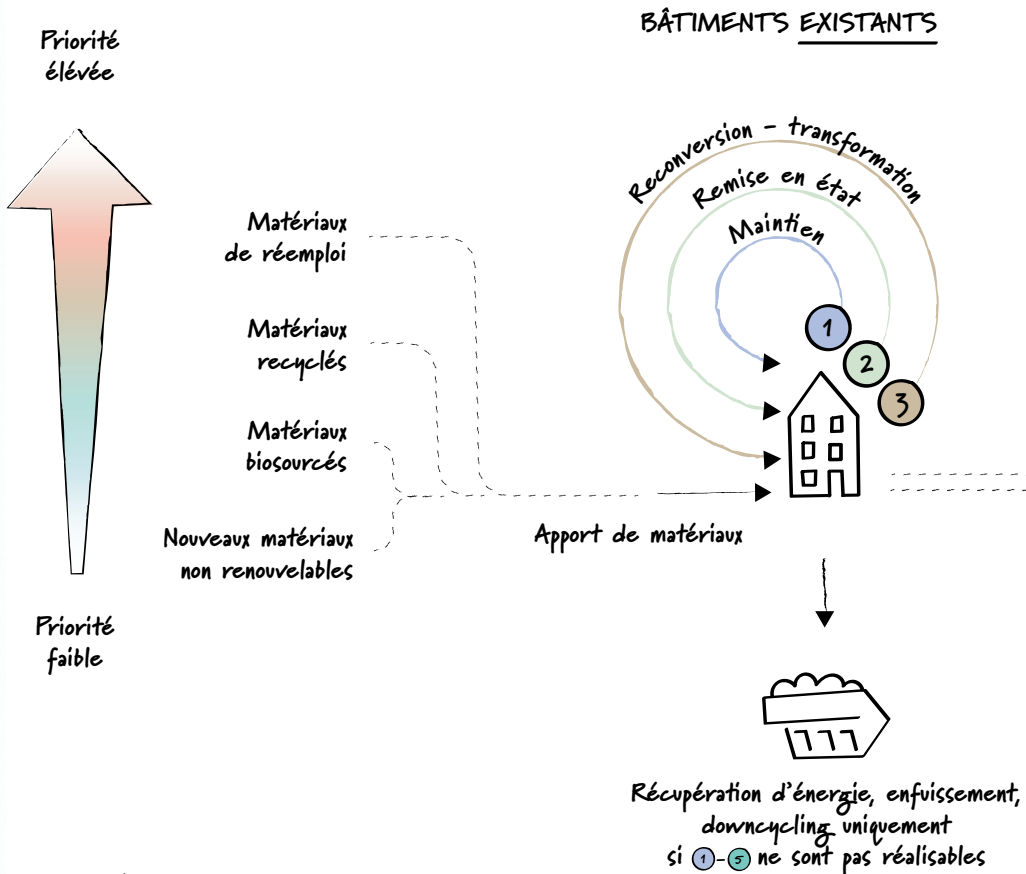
BÂTIMENTS EXISTANTS

Priorité élevée

Priorité faible

Matériaux de réemploi

Matériaux recyclés

Matériaux biosourcés

Nouveaux matériaux non renouvelables

Reconversion – transformation

Remise en état

Maintien

1

2

3

Apport de matériaux

Récupération d'énergie, enfouissement, downcycling uniquement si 1 - 5 ne sont pas réalisables